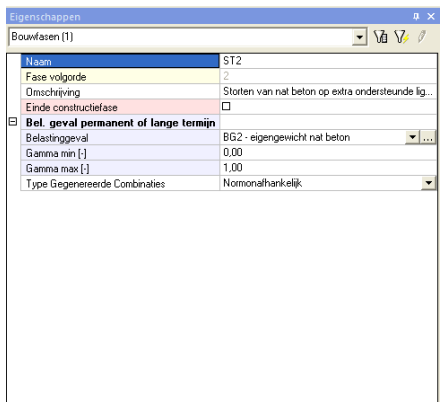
Eigenschappen

Bouwfasen (1)

| | |
|---|---|
| Naam | ST2 |
| Fase volgorde | 2 |
| Omschrijving | Storten van nat beton op extra ondersteunde lig... |
| Einde constructiefase | ☐ |
| Bel. geval permanent of lange termijn | |
| Belastinggeval | BG2 - eigengewicht nat beton |
| Gamma min [-] | 0,00 |
| Gamma max [-] | 1,00 |
| Type Gegenereerde Combinaties | Normonafhankelijk |